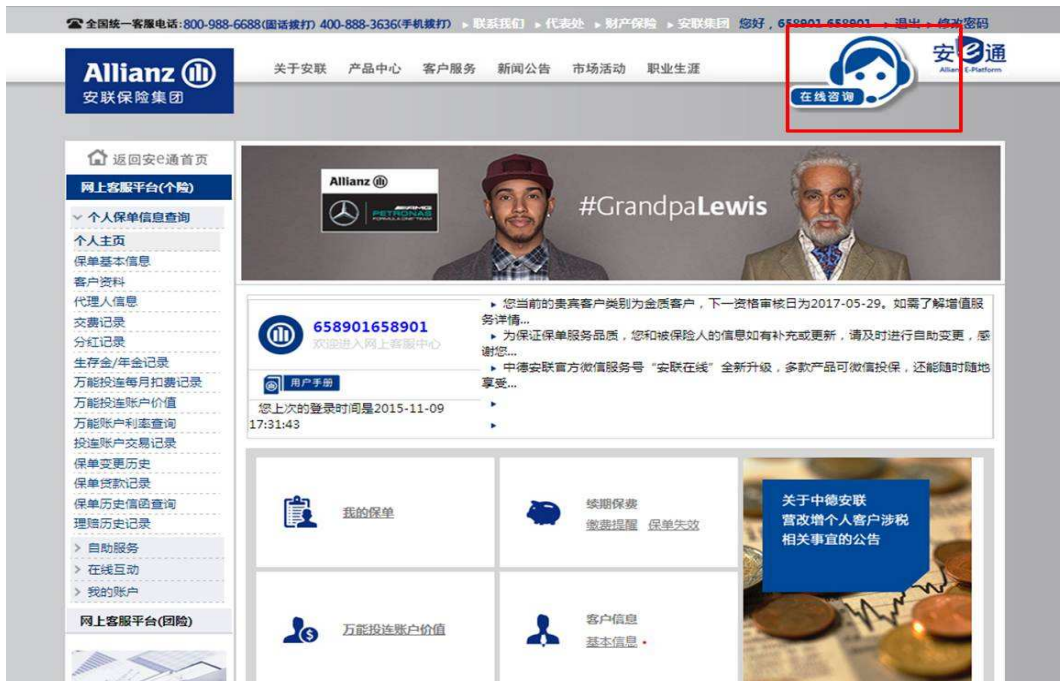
全国统一客服电话:800-988-6688(固话拨打) 400-888-3636(手机拨打) ▸联系我们 ▸代表处 ▸财产保险 ▸安联集团 您好，658901 658901 ▸退出 ▸修改密码

Allianz 安联保险集团

关于安联 产品中心 客户服务 新闻公告 市场活动 职业生涯

在线咨询

安e通 Allianz E-Platform

返回安e通首页

网上客服平台(个险)

个人保单信息查询
个人主页
保单基本信息
客户资料
代理人信息
交费记录
分红记录
生存金/年金记录
万能投连每月扣费记录
万能投连账户价值
万能账户利率查询
投连账户交易记录
保单变更历史
保单贷款记录
保单历史信函查询
理赔历史记录
自助服务
在线互动
我的账户

网上客服平台(团险)

Allianz
PETRONAS FORMULA ONE TEAM
#GrandpaLewis

658901658901
欢迎进入网上客服中心

用户手册

您上次的登录时间是2015-11-09 17:31:43

您当前的贵宾客户类别为金质客户，下一资格审核日为2017-05-29。如需了解增值服务详情...

为保证保单服务品质，您和被保险人的信息如有补充或更新，请及时进行自助变更，感谢您...

中德安联官方微信服务号"安联在线"全新升级，多款产品可微信投保，还能随时随地享受...

我的保单

续期保费
缴费提醒 保单失效

关于中德安联营改增个人客户涉税相关事宜的公告

万能投连账户价值

客户信息
基本信息